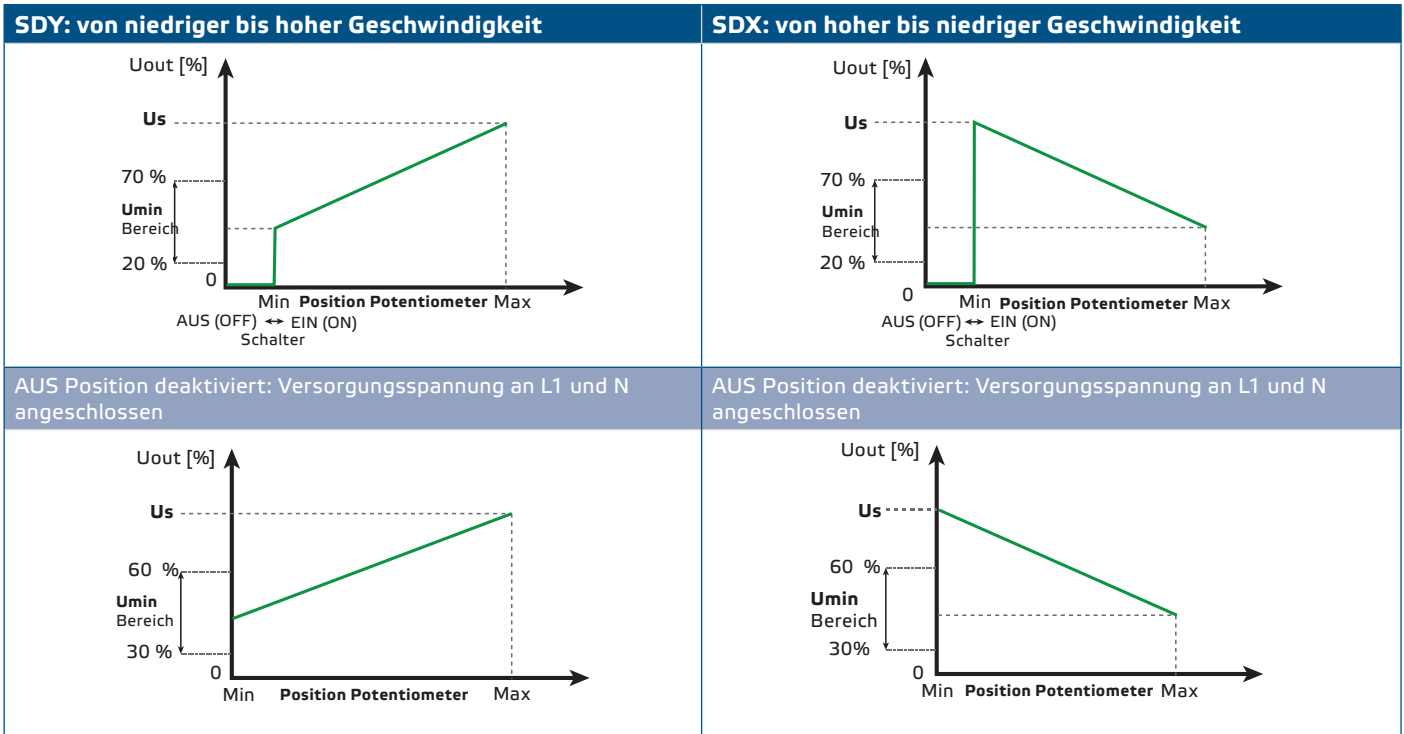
| SDY: von niedriger bis hoher Geschwindigkeit | SDX: von hoher bis niedriger Geschwindigkeit |
|---|---|
| Uout [%] Us 70 % Umin Bereich 20 % 0 Min Position Potentiometer Max AUS (OFF) ↔ EIN (ON) Schalter | Uout [%] Us 70 % Umin Bereich 20 % 0 Min Position Potentiometer Max AUS (OFF) ↔ EIN (ON) Schalter |
| AUS Position deaktiviert: Versorgungsspannung an L1 und N angeschlossen | AUS Position deaktiviert: Versorgungsspannung an L1 und N angeschlossen |
| Uout [%] Us 60 % Umin Bereich 30 % 0 Min Position Potentiometer Max | Uout [%] Us 60 % Umin Bereich 30% 0 Min Position Potentiometer Max |